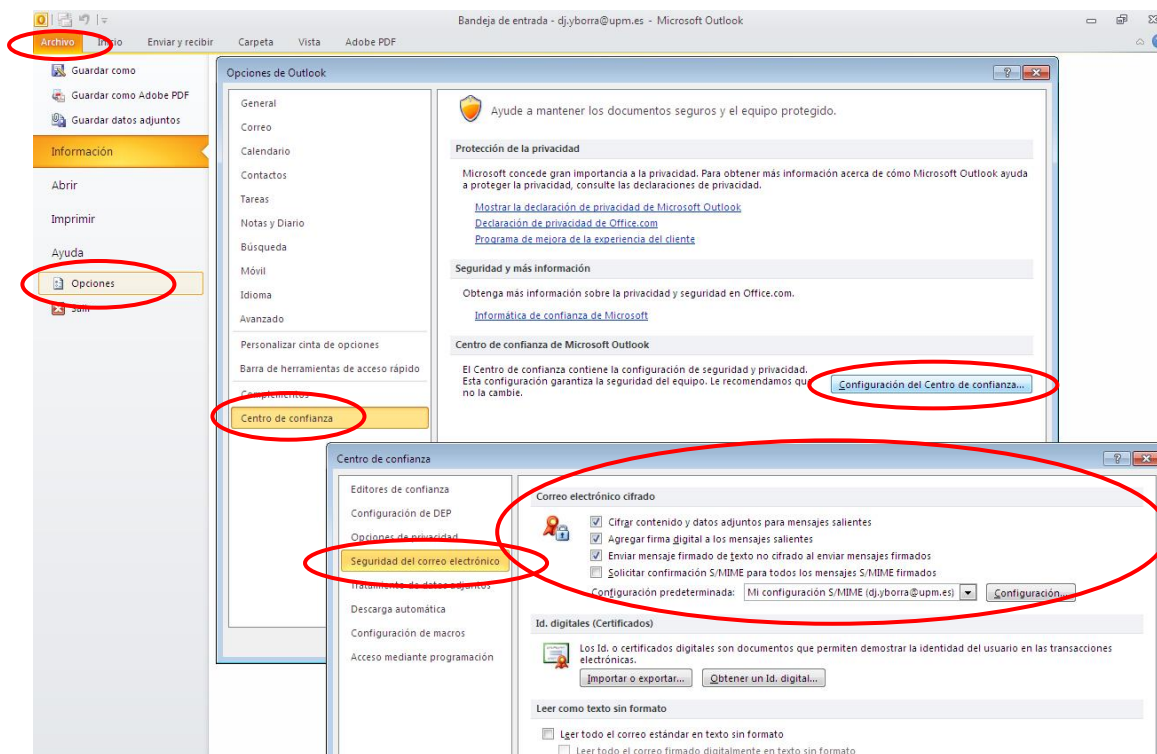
Bandeja de entrada - dj.yborra@upm.es - Microsoft Outlook

Archivo Inicio Enviar y recibir Carpeta Vista Adobe PDF

Guardar como
Guardar como Adobe PDF
Guardar datos adjuntos
Información
Abrir
Imprimir
Ayuda
Opciones
Salir

Opciones de Outlook

General
Correo
Calendario
Contactos
Tareas
Notas y Diario
Búsqueda
Móvil
Idioma
Avanzado
Personalizar cinta de opciones
Barra de herramientas de acceso rápido
Complementos
Centro de confianza

Ayude a mantener los documentos seguros y el equipo protegido.

Protección de la privacidad

Microsoft concede gran importancia a la privacidad. Para obtener más información acerca de cómo Microsoft Outlook ayuda a proteger la privacidad, consulte las declaraciones de privacidad.

Mostrar la declaración de privacidad de Microsoft Outlook
Declaración de privacidad de Office.com
Programa de mejora de la experiencia del cliente

Seguridad y más información

Obtenga más información sobre la privacidad y seguridad en Office.com.

Informática de confianza de Microsoft

Centro de confianza de Microsoft Outlook

El Centro de confianza contiene la configuración de seguridad y privacidad. Esta configuración garantiza la seguridad del equipo. Le recomendamos que no la cambie.

Configuración del Centro de confianza...

Centro de confianza

Editores de confianza
Configuración de DEP
Opciones de privacidad
Seguridad del correo electrónico
Tratamiento de datos adjuntos
Descarga automática
Configuración de macros
Acceso mediante programación

Correo electrónico cifrado

Cifrar contenido y datos adjuntos para mensajes salientes
Agregar firma digital a los mensajes salientes
Enviar mensaje firmado de texto no cifrado al enviar mensajes firmados
Solicitar confirmación S/MIME para todos los mensajes S/MIME firmados
Configuración predeterminada: Mi configuración S/MIME (dj.yborra@upm.es) Configuración...

Id. digitales (Certificados)

Los Id. o certificados digitales son documentos que permiten demostrar la identidad del usuario en las transacciones electrónicas.

Importar o exportar... Obtener un Id. digital...

Leer como texto sin formato

Leer todo el correo estándar en texto sin formato
Leer todo el correo firmado digitalmente en texto sin formato